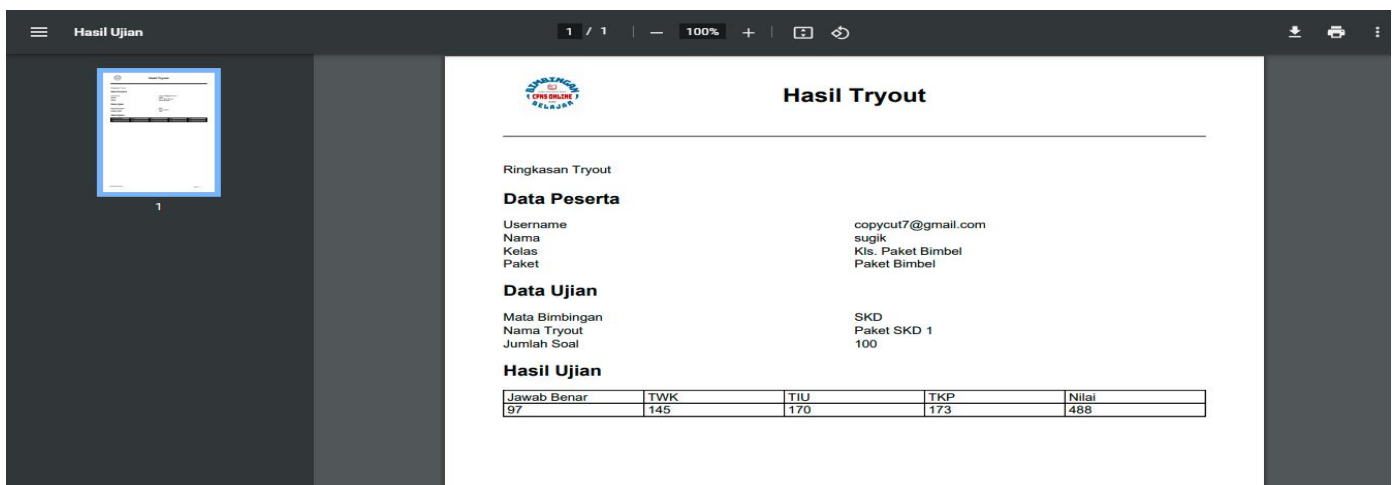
Hasil Ujian

1 / 1 | — 100% + |

1

BIMBINGAN CPNS ONLINE BELAJAR

Hasil Tryout

Ringkasan Tryout

Data Peserta

Username copycut7@gmail.com
Nama sugik
Kelas Kls. Paket Bimbel
Paket Paket Bimbel

Data Ujian

Mata Bimbingan SKD
Nama Tryout Paket SKD 1
Jumlah Soal 100

Hasil Ujian

| Jawab Benar | TWK | TIU | TKP | Nilai |
|---|---|---|---|---|
| 97 | 145 | 170 | 173 | 488 |